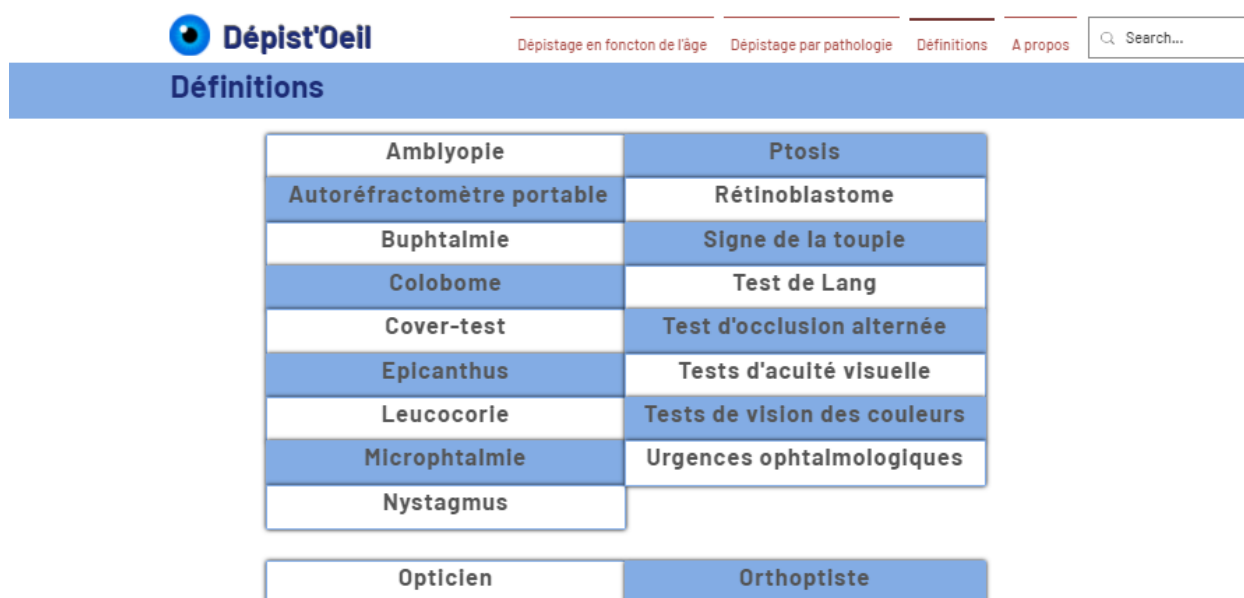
Dépist'Oeil

Dépistage en foncton de l'âge
Dépistage par pathologie
Définitions
A propos
Search...

Définitions

| Amblyopie | Ptosis |
|---|---|
| Autoréfractomètre portable | Rétinoblastome |
| Buphtalmie | Signe de la toupie |
| Colobome | Test de Lang |
| Cover-test | Test d'occlusion alternée |
| Epicanthus | Tests d'acuité visuelle |
| Leucocorie | Tests de vision des couleurs |
| Microphtalmie | Urgences ophtalmologiques |
| Nystagmus | |

| Opticien | Orthoptiste |
|---|---|